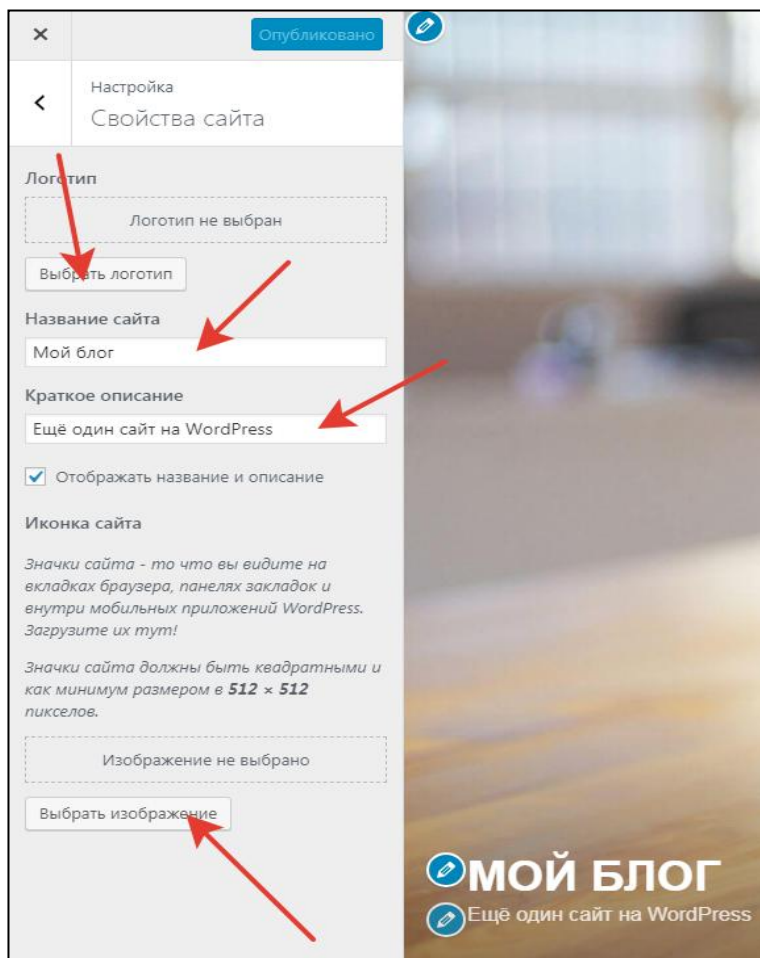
×

Опубликовано

<

Настройка

Свойства сайта

Логотип

Логотип не выбран

Выбрать логотип

Название сайта

Мой блог

Краткое описание

Ещё один сайт на WordPress

Отображать название и описание

Иконка сайта

Значки сайта - то что вы видите на вкладках браузера, панелях закладок и внутри мобильных приложений WordPress. Загрузите их тут!

Значки сайта должны быть квадратными и как минимум размером в **512 × 512** пикселов.

Изображение не выбрано

Выбрать изображение

МОЙ БЛОГ

Ещё один сайт на WordPress